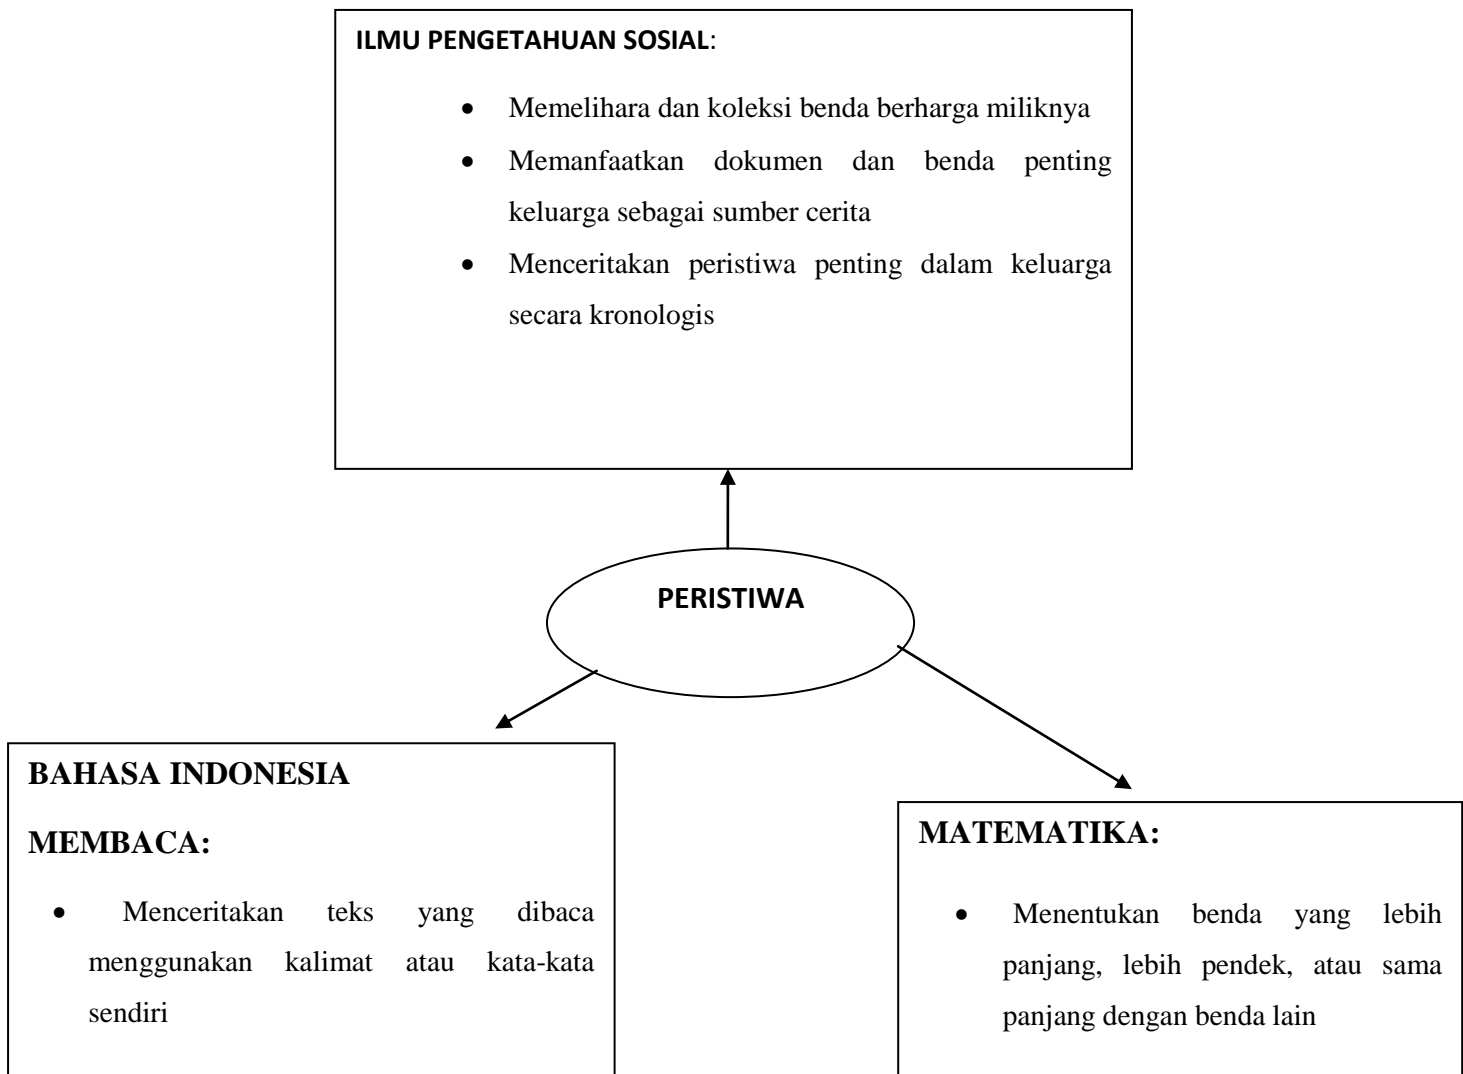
ILMU PENGETAHUAN SOSIAL:

- Memelihara dan koleksi benda berharga miliknya
- Memanfaatkan dokumen dan benda penting keluarga sebagai sumber cerita
- Menceritakan peristiwa penting dalam keluarga secara kronologis

PERISTIWA

BAHASA INDONESIA

MEMBACA:

- Menceritakan teks yang dibaca menggunakan kalimat atau kata-kata sendiri

MATEMATIKA:

- Menentukan benda yang lebih panjang, lebih pendek, atau sama panjang dengan benda lain